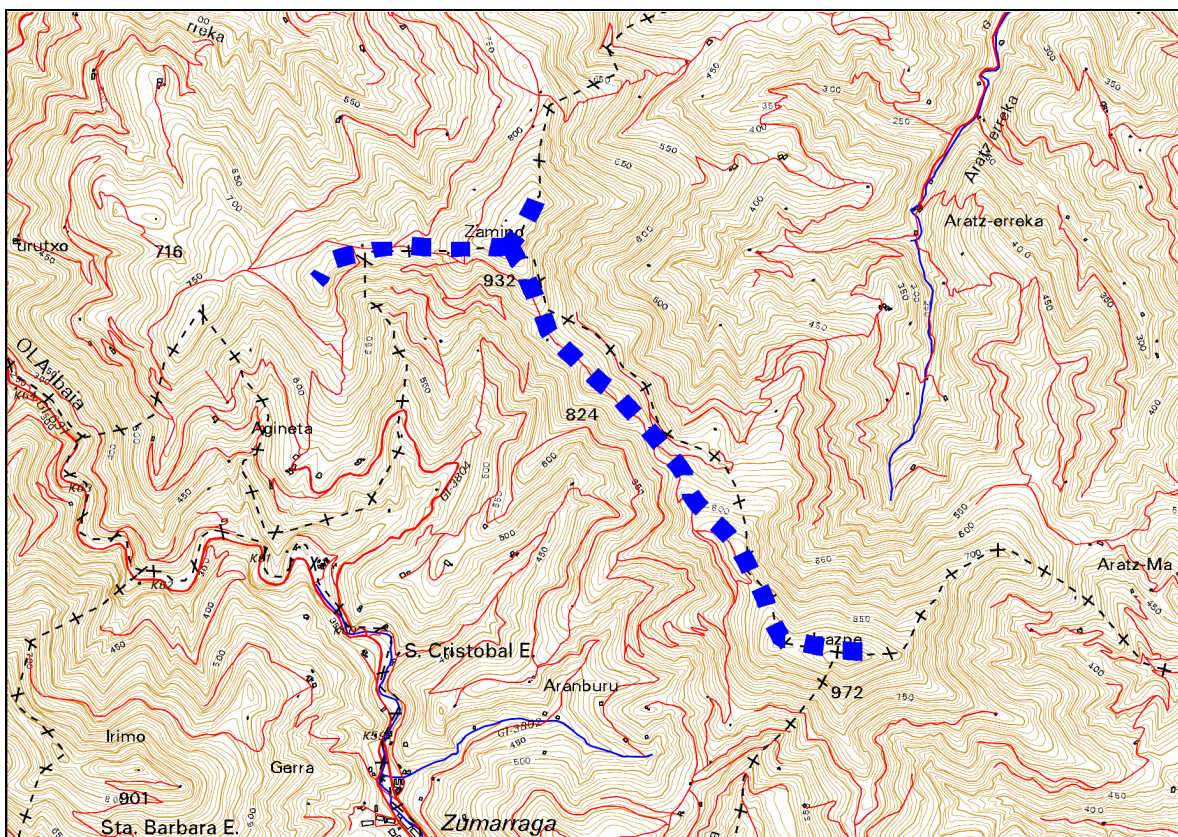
rreka
urutxo
716
Zamind
932
824
Agineta
OLAsibaia
Aratz-erreka
Aratz-erreka
Aratz-Ma
Irazne
972
S. Cristobal E.
Aranburu
Irimo
Gerra
901
Sta. Barbara E.
Zumarraga
GI-3804
GI-3802
550
700
650
750
800
850
600
550
500
450
400
350
300
250